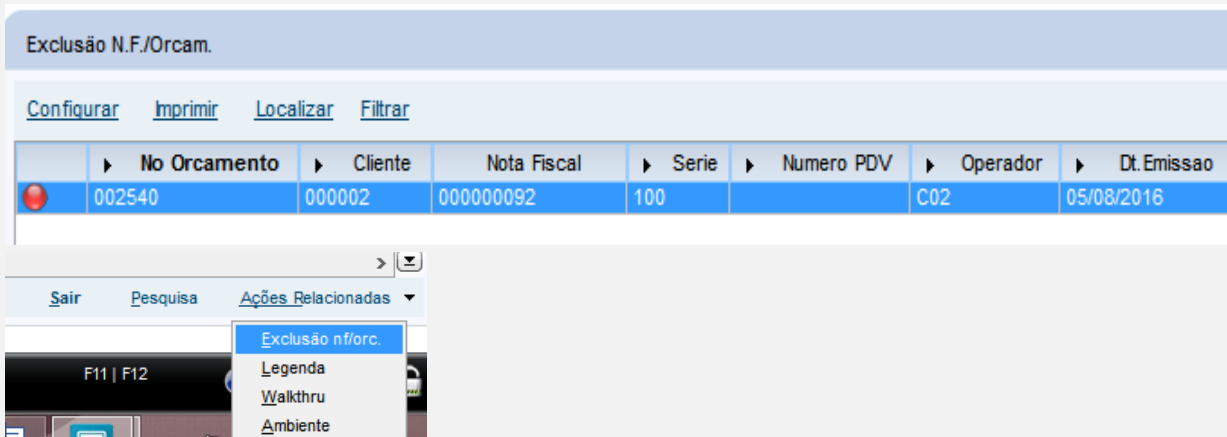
Exclusão N.F./Orcam.

Configurar Imprimir Localizar Filtrar

| | No Orcamento | Cliente | Nota Fiscal | Serie | Numero PDV | Operador | Dt.Emissao |
|---|---|---|---|---|---|---|---|
| | 002540 | 000002 | 000000092 | 100 | | C02 | 05/08/2016 |

Sair Pesquisa Ações Relacionadas

Exclusão nf/orc.
Legenda
Walkthru
Ambiente

F11 | F12